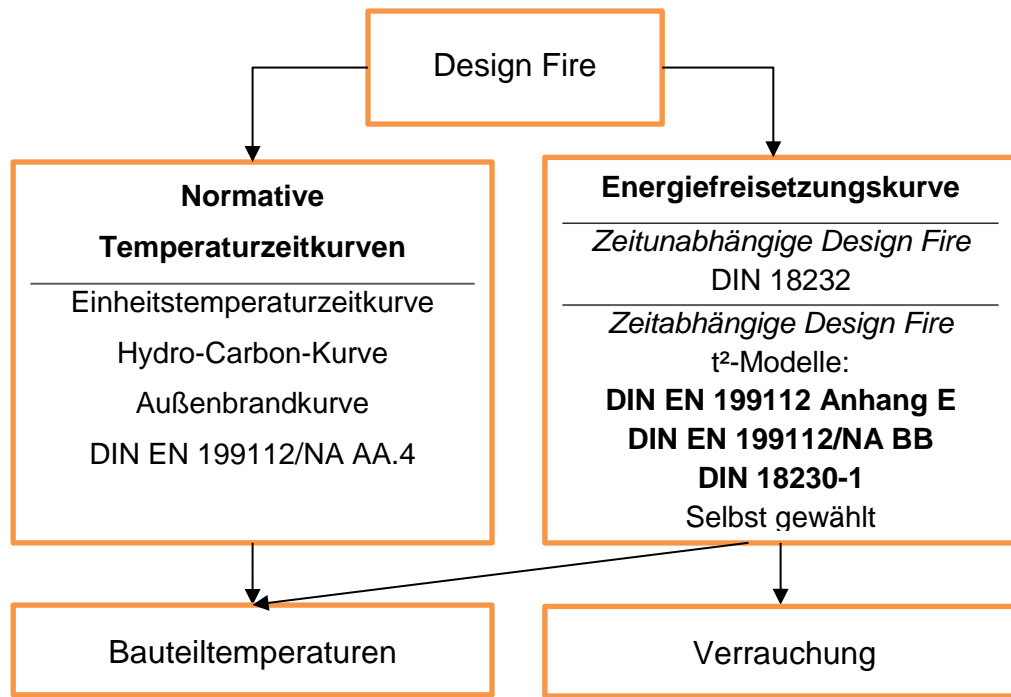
Design Fire

**Normative Temperaturzeitkurven**

Einheitstemperaturzeitkurve

Hydro-Carbon-Kurve

Außenbrandkurve

DIN EN 199112/NA AA.4

**Energiefreisetzungskurve**

*Zeitunabhängige Design Fire*

DIN 18232

*Zeitabhängige Design Fire*

t²-Modelle:

**DIN EN 199112 Anhang E**

**DIN EN 199112/NA BB**

**DIN 18230-1**

Selbst gewählt

Bauteiltemperaturen

Verrauchung